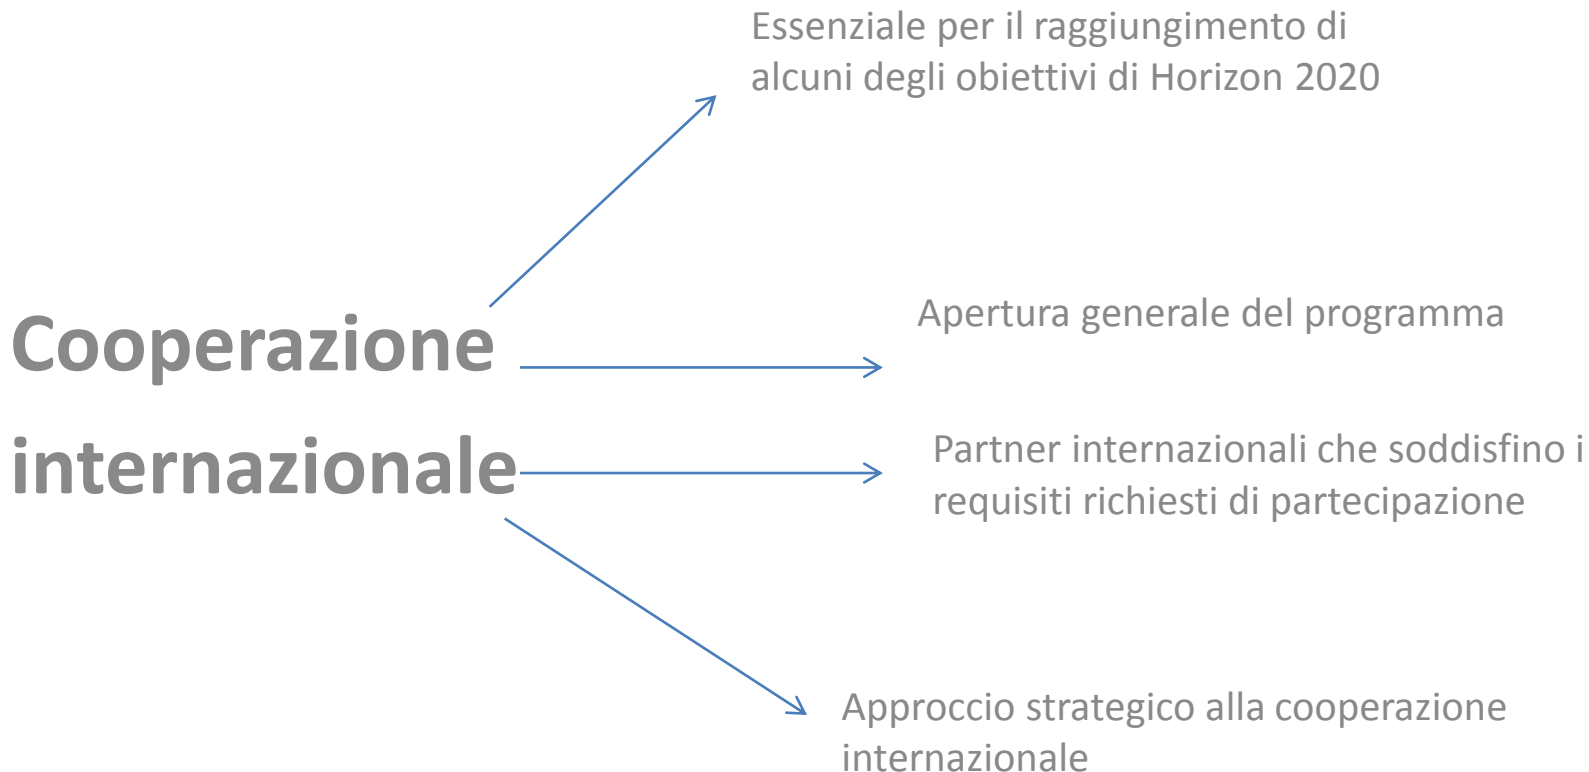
Cooperazione internazionale

Essenziale per il raggiungimento di alcuni degli obiettivi di Horizon 2020

Apertura generale del programma

Partner internazionali che soddisfino i requisiti richiesti di partecipazione

Approccio strategico alla cooperazione internazionale